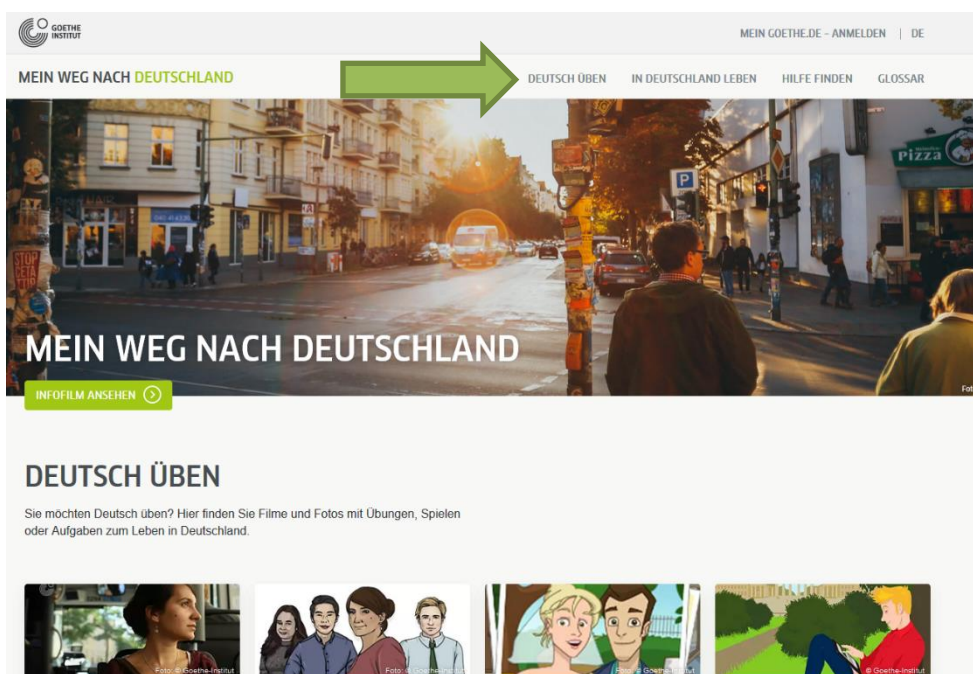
GOETHE INSTITUT

MEIN GOETHE.DE - ANMELDEN | DE

MEIN WEG NACH DEUTSCHLAND

DEUTSCH ÜBEN IN DEUTSCHLAND LEBEN HILFE FINDEN GLOSSAR

P

Pizza

MEIN WEG NACH DEUTSCHLAND

INFOFILM ANSEHEN

Fot

DEUTSCH ÜBEN

Sie möchten Deutsch üben? Hier finden Sie Filme und Fotos mit Übungen, Spielen oder Aufgaben zum Leben in Deutschland.

Foto: © Goethe-Institut

Foto: © Goethe-Institut

Foto: © Goethe-Institut

© Goethe-Institut